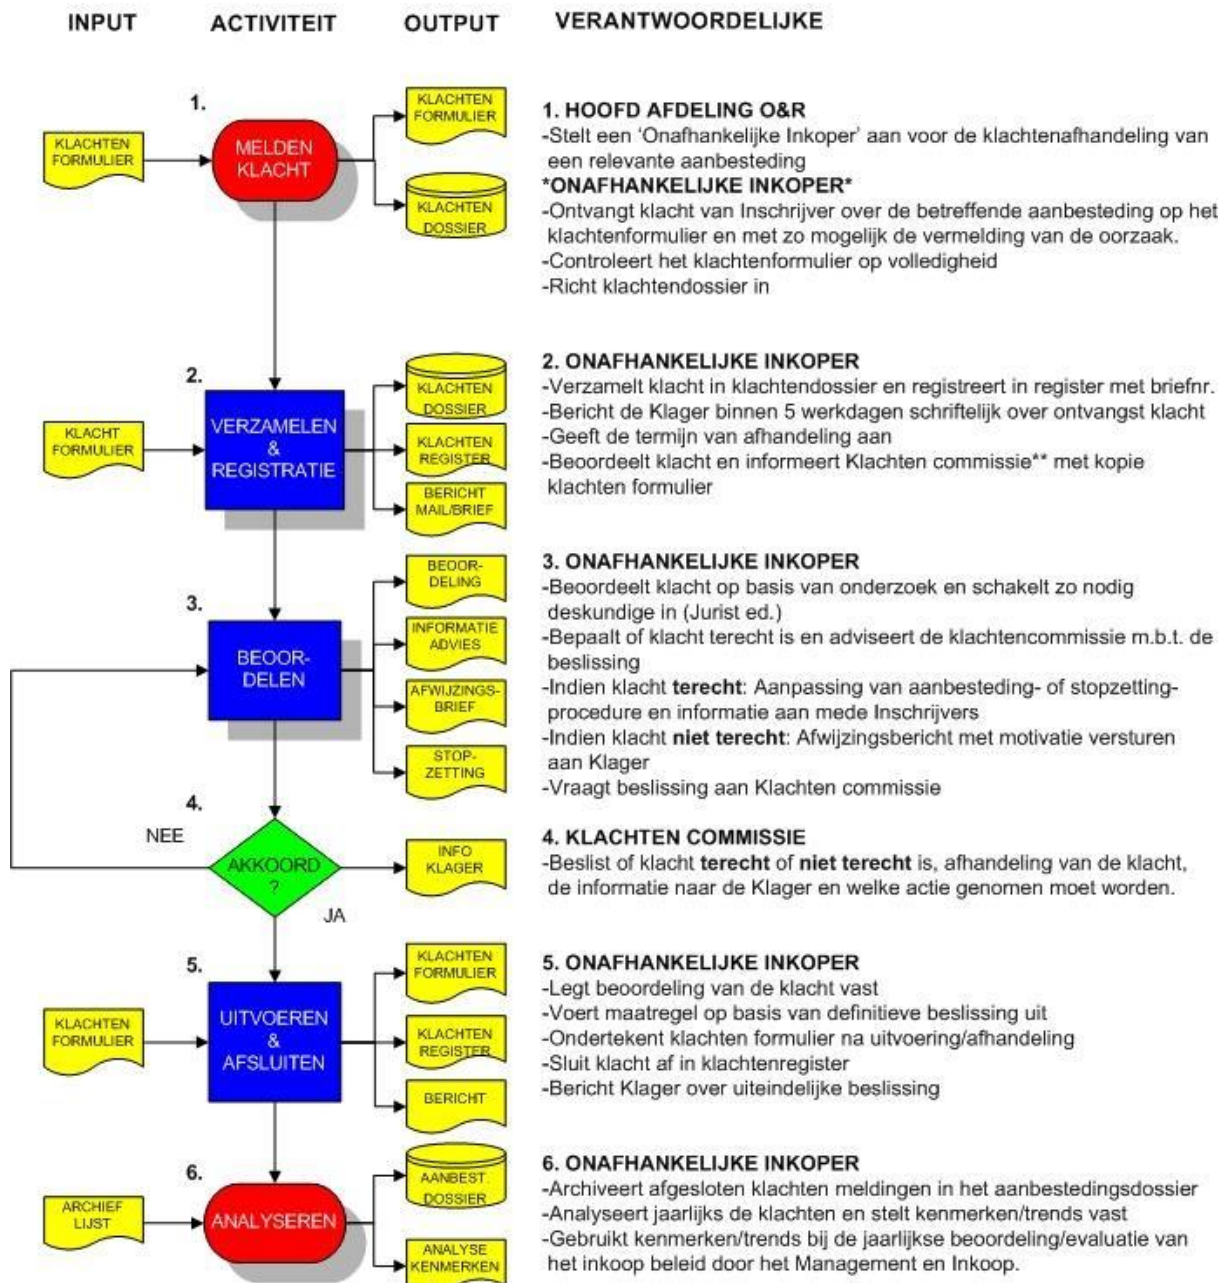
INPUT ACTIVITEIT OUTPUT VERANTWOORDELIJKE

1.

KLACHTEN FORMULIER

MELDEN KLACHT

KLACHTEN FORMULIER

KLACHTEN DOSSIER

1. HOOFD AFDELING O&R
-Stelt een 'Onafhankelijke Inkoper' aan voor de klachtenafhandeling van een relevante aanbesteding
*ONAFHANKELIJKE INKOPER*
-Ontvangt klacht van Inschrijver over de betreffende aanbesteding op het klachtenformulier en met zo mogelijk de vermelding van de oorzaak.
-Controleert het klachtenformulier op volledigheid
-Richt klachtendossier in

2.

KLACHT FORMULIER

VERZAMELEN & REGISTRATIE

KLACHTEN DOSSIER

KLACHTEN REGISTER

BERICHT MAIL/BRIEF

2. ONAFHANKELIJKE INKOPER
-Verzamelt klacht in klachtendossier en registreert in register met briefnr.
-Bericht de Klager binnen 5 werkdagen schriftelijk over ontvangst klacht
-Geeft de termijn van afhandeling aan
-Beoordeelt klacht en informeert Klachten commissie** met kopie klachten formulier

3.

BEOOR-DELEN

BEOOR-DELING

INFORMATIE ADVIES

AFWIJZINGS-BRIEF

STOP-ZETTING

3. ONAFHANKELIJKE INKOPER
-Beoordeelt klacht op basis van onderzoek en schakelt zo nodig deskundige in (Jurist ed.)
-Bepaalt of klacht terecht is en adviseert de klachtencommissie m.b.t. de beslissing
-Indien klacht **terecht**: Aanpassing van aanbesteding- of stopzetting-procedure en informatie aan mede Inschrijvers
-Indien klacht **niet terecht**: Afwijzingsbericht met motivatie versturen aan Klager
-Vraagt beslissing aan Klachten commissie

4.

NEE

AKKOORD ?

JA

INFO KLAGER

4. KLACHTEN COMMISSIE
-Beslist of klacht **terecht** of **niet terecht** is, afhandeling van de klacht, de informatie naar de Klager en welke actie genomen moet worden.

5.

KLACHTEN FORMULIER

UITVOEREN & AFSLUITEN

KLACHTEN FORMULIER

KLACHTEN REGISTER

BERICHT

5. ONAFHANKELIJKE INKOPER
-Legt beoordeling van de klacht vast
-Voert maatregel op basis van definitieve beslissing uit
-Ondertekent klachten formulier na uitvoering/afhandeling
-Sluit klacht af in klachtenregister
-Bericht Klager over uiteindelijke beslissing

6.

ARCHIEF LIJST

ANALYSEREN

AANBEST. DOSSIER

ANALYSE KENMERKEN

6. ONAFHANKELIJKE INKOPER
-Archiveert afgesloten klachten meldingen in het aanbestedingsdossier
-Analyseert jaarlijks de klachten en stelt kenmerken/trends vast
-Gebruikt kenmerken/trends bij de jaarlijkse beoordeling/evaluatie van het inkoop beleid door het Management en Inkoop.